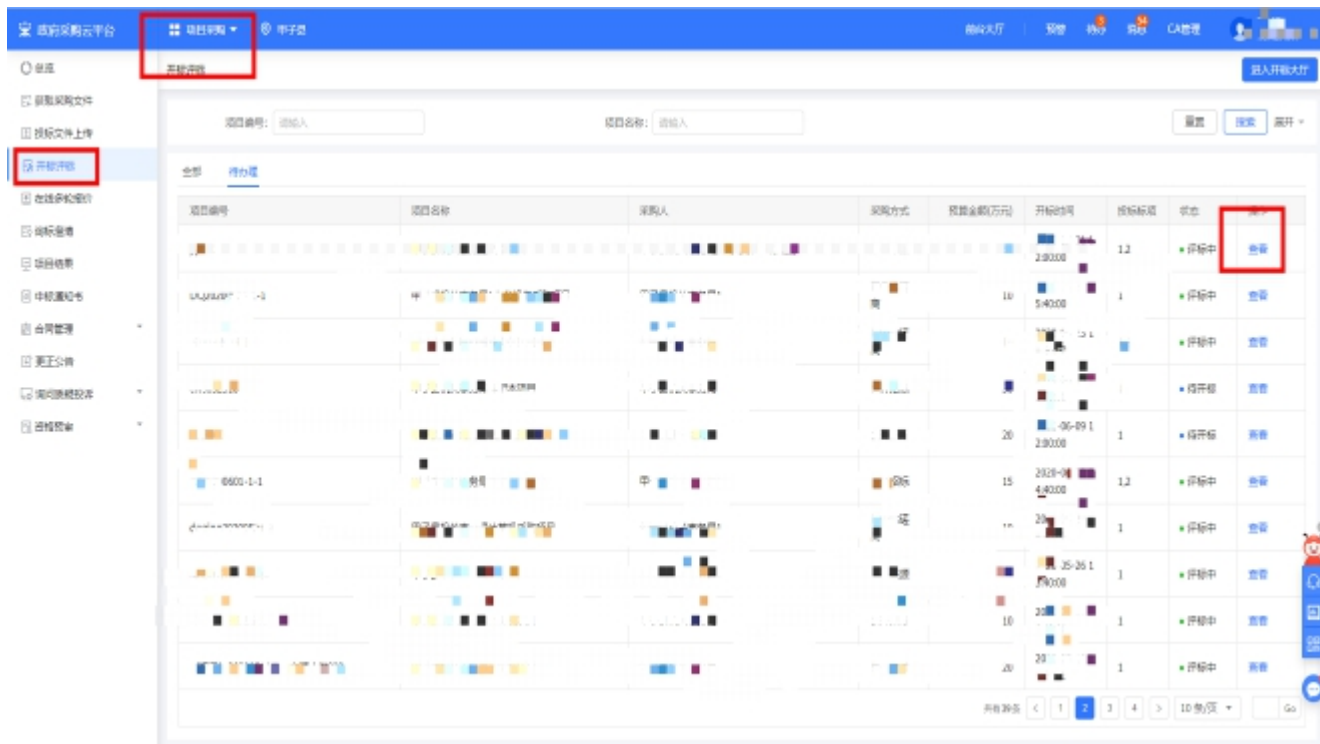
政府采购云平台 项目采购 电子卖 业务大厅 预警 待办 消息 CA管理

首页
获取采购文件
投标文件上传
开标评标
在线多轮报价
询标答疑
项目结果
中标通知书
合同管理
更正公告
询问质疑投诉
进程预警

开标评标 进入开标大厅

项目编号: 请输入 项目名称: 请输入 重置 搜索 展开

全部 待办理

| 项目编号 | 项目名称 | 采购人 | 采购方式 | 预算金额(万元) | 开标时间 | 投标标项 | 状态 | 操作 |
|---|---|---|---|---|---|---|---|---|
| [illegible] | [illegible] | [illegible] | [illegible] | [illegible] | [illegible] 2:00:00 | 1,2 | 评标中 | 查看 |
| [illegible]-1 | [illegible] | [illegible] | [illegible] | 10 | 5:40:00 | 1 | 评标中 | 查看 |
| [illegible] | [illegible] | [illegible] | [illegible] | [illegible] | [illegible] | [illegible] | 评标中 | 查看 |
| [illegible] | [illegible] | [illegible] | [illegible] | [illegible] | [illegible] | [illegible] | 待开标 | 查看 |
| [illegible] | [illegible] | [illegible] | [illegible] | 20 | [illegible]-06-09 1 2:00:00 | 1 | 待开标 | 查看 |
| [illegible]0601-1-1 | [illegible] | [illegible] | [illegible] | 15 | 2020-0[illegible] 4:40:00 | 1,2 | 评标中 | 查看 |
| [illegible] | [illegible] | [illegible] | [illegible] | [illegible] | 20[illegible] | 1 | 评标中 | 查看 |
| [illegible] | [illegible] | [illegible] | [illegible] | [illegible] | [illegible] 25-26 1 2:00:00 | 1 | 评标中 | 查看 |
| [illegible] | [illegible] | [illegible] | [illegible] | 10 | 20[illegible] | 1 | 评标中 | 查看 |
| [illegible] | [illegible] | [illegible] | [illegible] | 20 | 20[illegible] | 1 | 评标中 | 查看 |

共有39条 < 1 2 3 4 > 10 条/页 Go